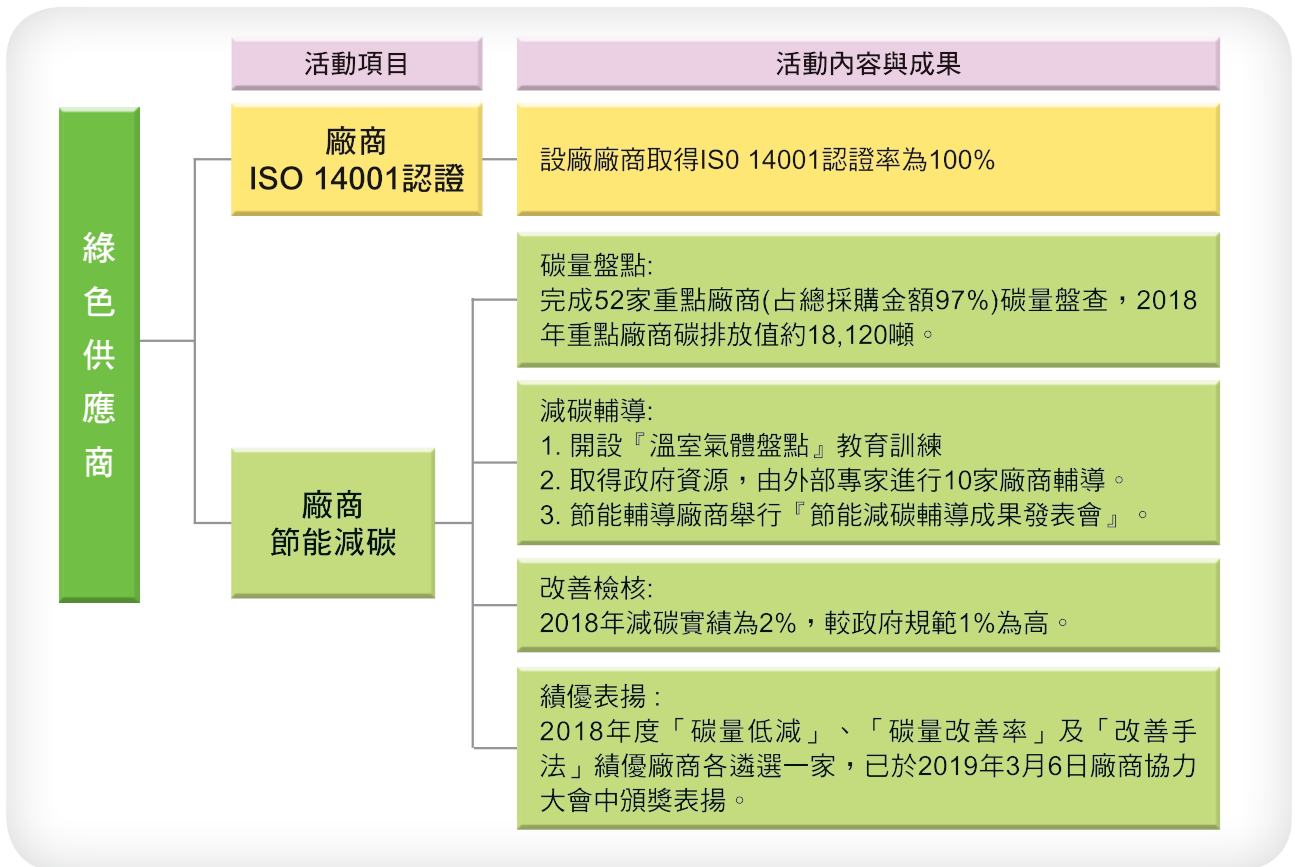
活動項目

活動內容與成果

綠色供應商

廠商
ISO 14001認證

設廠廠商取得IS0 14001認證率為100%

廠商
節能減碳

碳量盤點:
完成52家重點廠商(占總採購金額97%)碳量盤查，2018年重點廠商碳排放值約18,120噸。

減碳輔導:
1. 開設『溫室氣體盤點』教育訓練
2. 取得政府資源，由外部專家進行10家廠商輔導。
3. 節能輔導廠商舉行『節能減碳輔導成果發表會』。

改善檢核:
2018年減碳實績為2%，較政府規範1%為高。

績優表揚：
2018年度「碳量低減」、「碳量改善率」及「改善手法」績優廠商各遴選一家，已於2019年3月6日廠商協力大會中頒獎表揚。